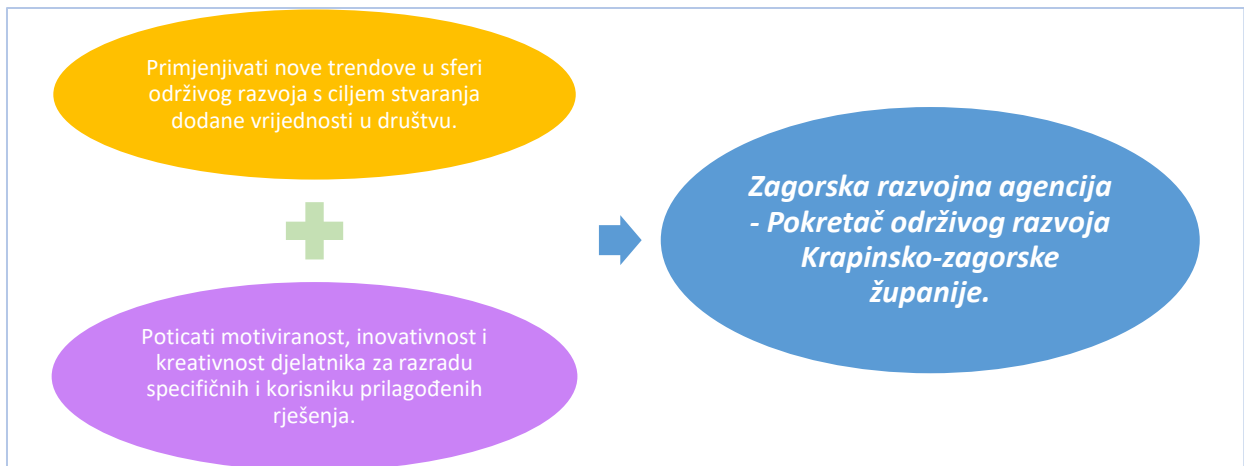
Primjenjivati nove trendove u sferi održivog razvoja s ciljem stvaranja dodane vrijednosti u društvu.

Poticati motiviranost, inovativnost i kreativnost djelatnika za razradu specifičnih i korisniku prilagođenih rješenja.

Zagorska razvojna agencija - Pokretač održivog razvoja Krapinsko-zagorske županije.